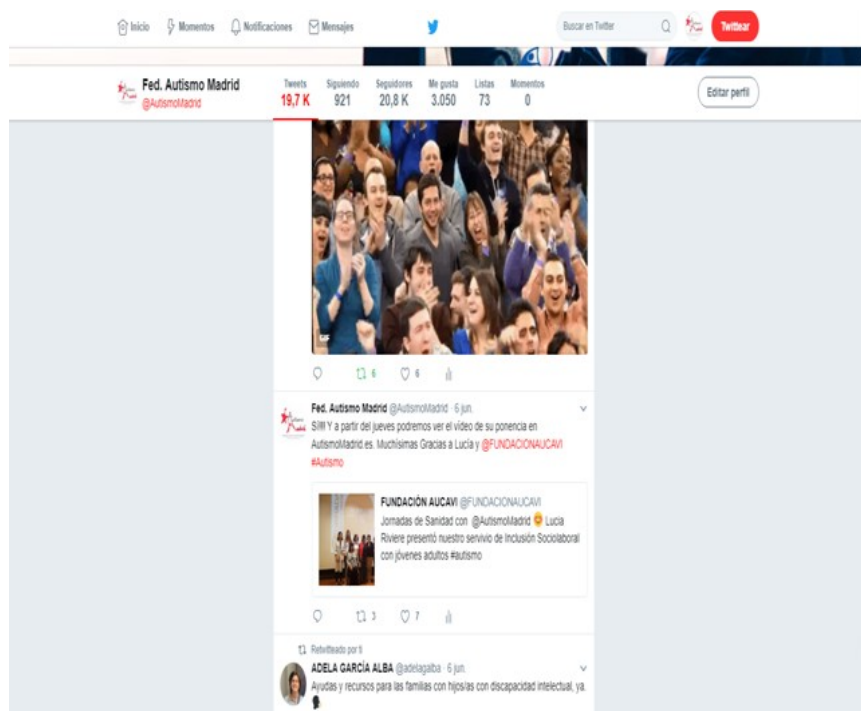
Inicio Momentos Notificaciones Mensajes

Buscar en Twitter

Twittear

Fed. Autismo Madrid
@AutismoMadrid

Tweets 19,7 K
Siguiendo 921
Seguidores 20,8 K
Me gusta 3.050
Listas 73
Momentos 0

Editar perfil

GIF

6 6

Fed. Autismo Madrid @AutismoMadrid · 6 jun.
SIII Y a partir del jueves podremos ver el video de su ponencia en AutismoMadrid.es. Muchísimas Gracias a Lucia y @FUNDACIONAUCAVI #Autismo

FUNDACIÓN AUCAVI @FUNDACIONAUCAVI
Jornadas de Sanidad con @AutismoMadrid Lucia Riviere presentó nuestro servicio de Inclusión Sociolaboral con jóvenes adultos #autismo

3 7

Retwitteado por ti
ADELA GARCÍA ALBA @adelagalba · 6 jun.
Ayudas y recursos para las familias con hijos/as con discapacidad intelectual, ya.